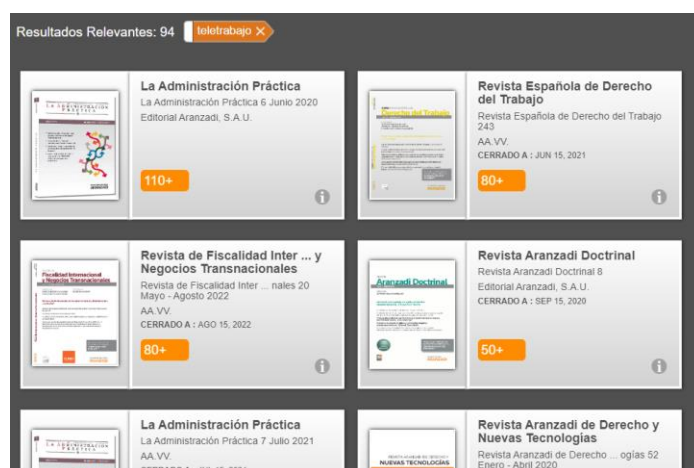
Resultados Relevantes: 94 teletrabajo ×

La Administración Práctica
La Administración Práctica 6 Junio 2020
Editorial Aranzadi, S.A.U.
110+

Revista Española de Derecho del Trabajo
Revista Española de Derecho del Trabajo 243
AA.VV.
CERRADO A : JUN 15, 2021
80+

Revista de Fiscalidad Inter ... y Negocios Transnacionales
Revista de Fiscalidad Inter ... nales 20 Mayo - Agosto 2022
AA.VV.
CERRADO A : AGO 15, 2022
80+

Revista Aranzadi Doctrinal
Revista Aranzadi Doctrinal 8
Editorial Aranzadi, S.A.U.
CERRADO A : SEP 15, 2020
50+

La Administración Práctica
La Administración Práctica 7 Julio 2021
AA.VV.
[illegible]

Revista Aranzadi de Derecho y Nuevas Tecnologías
Revista Aranzadi de Derecho ... ogías 52 Enero - Abril 2020